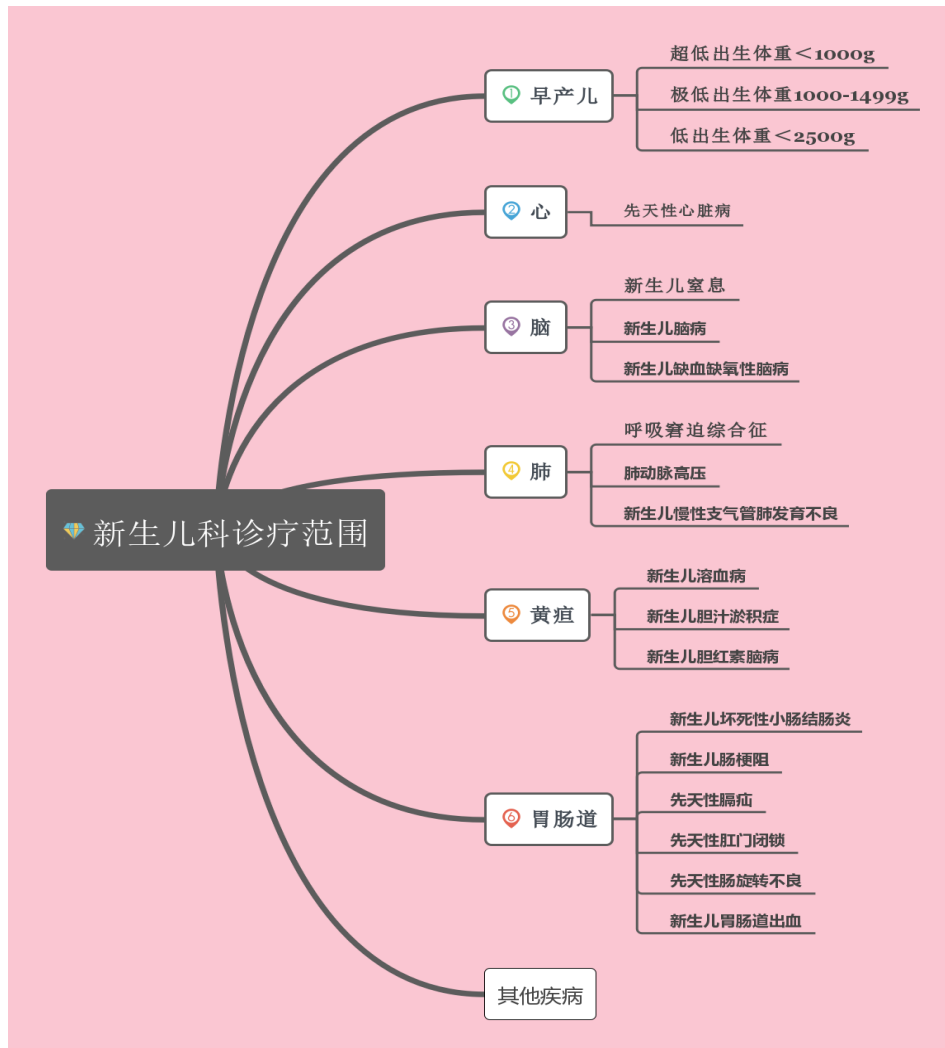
新生儿科诊疗范围

① 早产儿
超低出生体重＜1000g
极低出生体重1000-1499g
低出生体重＜2500g

② 心
先天性心脏病

③ 脑
新生儿窒息
新生儿脑病
新生儿缺血缺氧性脑病

④ 肺
呼吸窘迫综合征
肺动脉高压
新生儿慢性支气管肺发育不良

⑤ 黄疸
新生儿溶血病
新生儿胆汁淤积症
新生儿胆红素脑病

⑥ 胃肠道
新生儿坏死性小肠结肠炎
新生儿肠梗阻
先天性膈疝
先天性肛门闭锁
先天性肠旋转不良
新生儿胃肠道出血

其他疾病